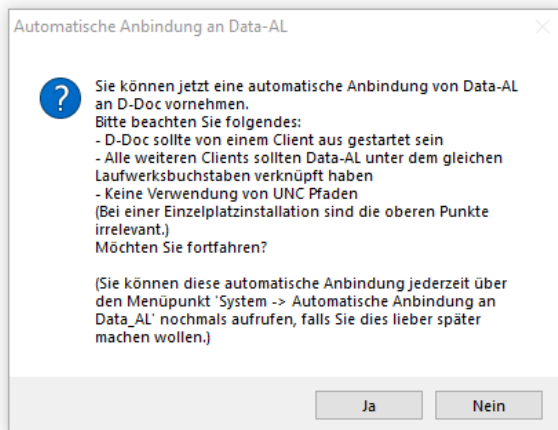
Automatische Anbindung an Data-AL

Sie können jetzt eine automatische Anbindung von Data-AL an D-Doc vornehmen.
Bitte beachten Sie folgendes:
- D-Doc sollte von einem Client aus gestartet sein
- Alle weiteren Clients sollten Data-AL unter dem gleichen Laufwerksbuchstaben verknüpft haben
- Keine Verwendung von UNC Pfaden
(Bei einer Einzelplatzinstallation sind die oberen Punkte irrelevant.)
Möchten Sie fortfahren?

(Sie können diese automatische Anbindung jederzeit über den Menüpunkt 'System -> Automatische Anbindung an Data_AL' nochmals aufrufen, falls Sie dies lieber später machen wollen.)

Ja

Nein